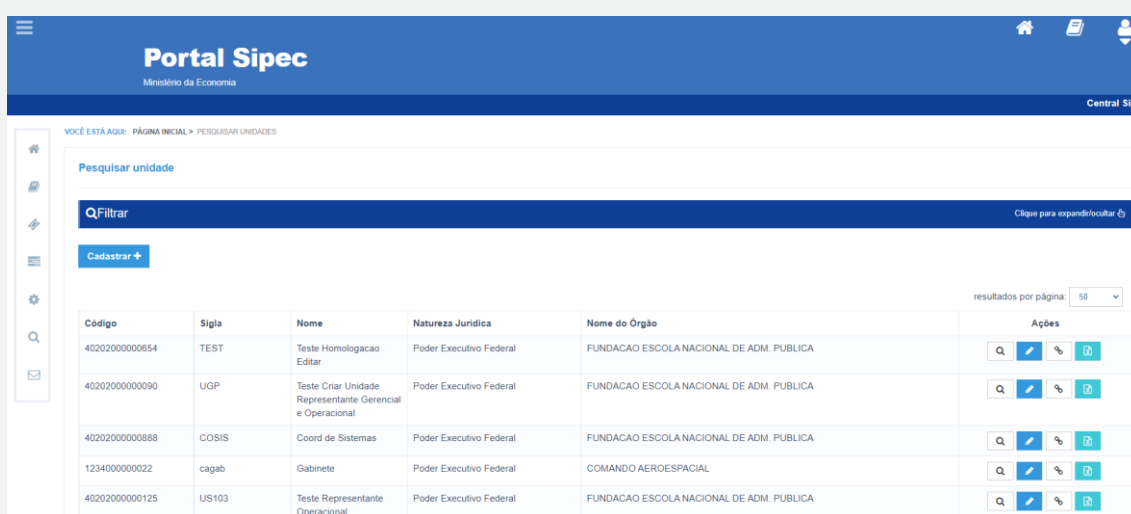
Portal Sipec
Ministério da Economia

Central Si

VOCÊ ESTÁ AQUI: PÁGINA INICIAL > PESQUISAR UNIDADES

Pesquisar unidade

Filtrar

Clique para expandir/ocultar

Cadastrar +

resultados por página: 50

| Código | Sigla | Nome | Natureza Jurídica | Nome do Órgão | Ações |
|---|---|---|---|---|---|
| 40202000000654 | TEST | Teste Homologacao Editar | Poder Executivo Federal | FUNDACAO ESCOLA NACIONAL DE ADM. PUBLICA | |
| 40202000000090 | UGP | Teste Criar Unidade Representante Gerencial e Operacional | Poder Executivo Federal | FUNDACAO ESCOLA NACIONAL DE ADM. PUBLICA | |
| 40202000000888 | COSIS | Coord de Sistemas | Poder Executivo Federal | FUNDACAO ESCOLA NACIONAL DE ADM. PUBLICA | |
| 1234000000022 | cagab | Gabinete | Poder Executivo Federal | COMANDO AEROESPACIAL | |
| 40202000000125 | US103 | Teste Representante Operacional | Poder Executivo Federal | FUNDACAO ESCOLA NACIONAL DE ADM. PUBLICA | |